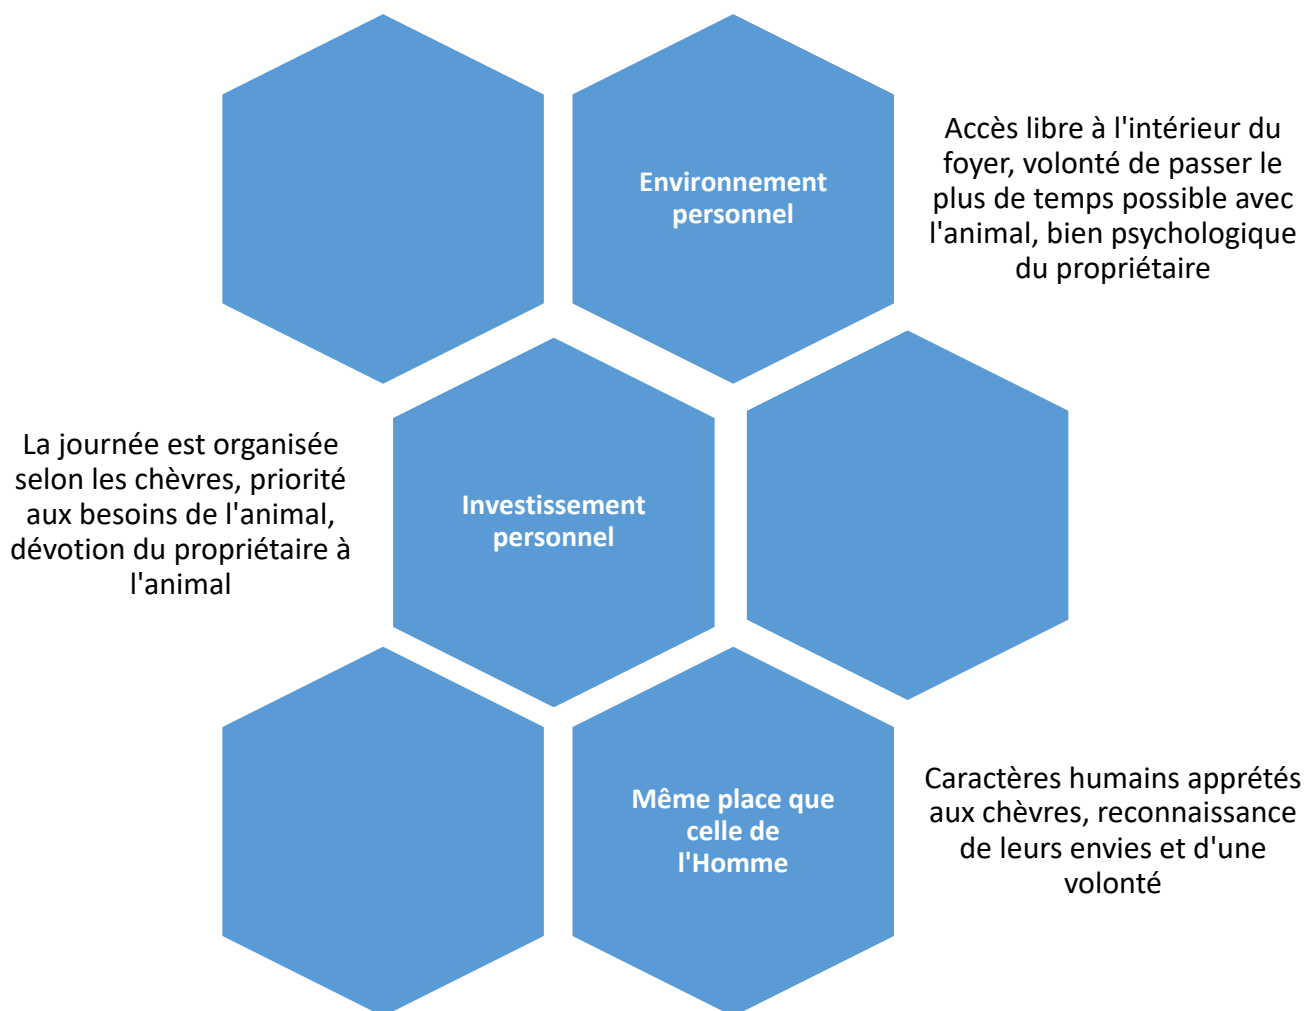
Environnement personnel

Accès libre à l'intérieur du foyer, volonté de passer le plus de temps possible avec l'animal, bien psychologique du propriétaire

La journée est organisée selon les chèvres, priorité aux besoins de l'animal, dévotion du propriétaire à l'animal

Investissement personnel

Même place que celle de l'Homme

Caractères humains apprétés aux chèvres, reconnaissance de leurs envies et d'une volonté